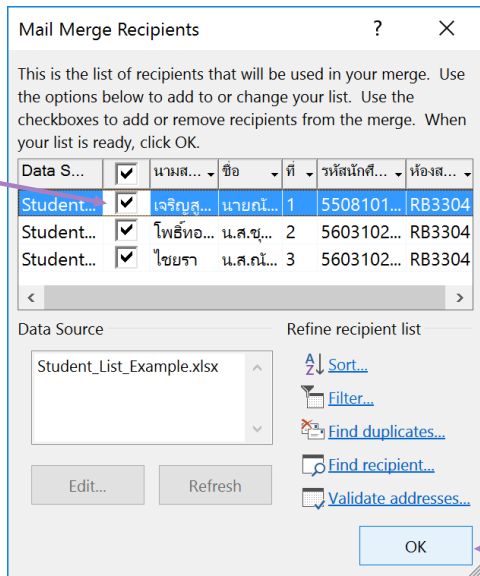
Mail Merge Recipients ? ×

This is the list of recipients that will be used in your merge. Use the options below to add to or change your list. Use the checkboxes to add or remove recipients from the merge. When your list is ready, click OK.

| Data S... | ☑ | นามส... | ชื่อ | ที่ | รหัสนักศึ... | ห้องส... |
|---|---|---|---|---|---|---|
| Student... | ☑ | เจริญสู... | นายณั... | 1 | 5508101... | RB3304 |
| Student... | ☑ | โพธิ์ทอ... | น.ส.ชุ... | 2 | 5603102... | RB3304 |
| Student... | ☑ | ไชยรา | น.ส.ณั... | 3 | 5603102... | RB3304 |

Data Source

Student_List_Example.xlsx

Edit... Refresh

Refine recipient list

Sort...
Filter...
Find duplicates...
Find recipient...
Validate addresses...

OK